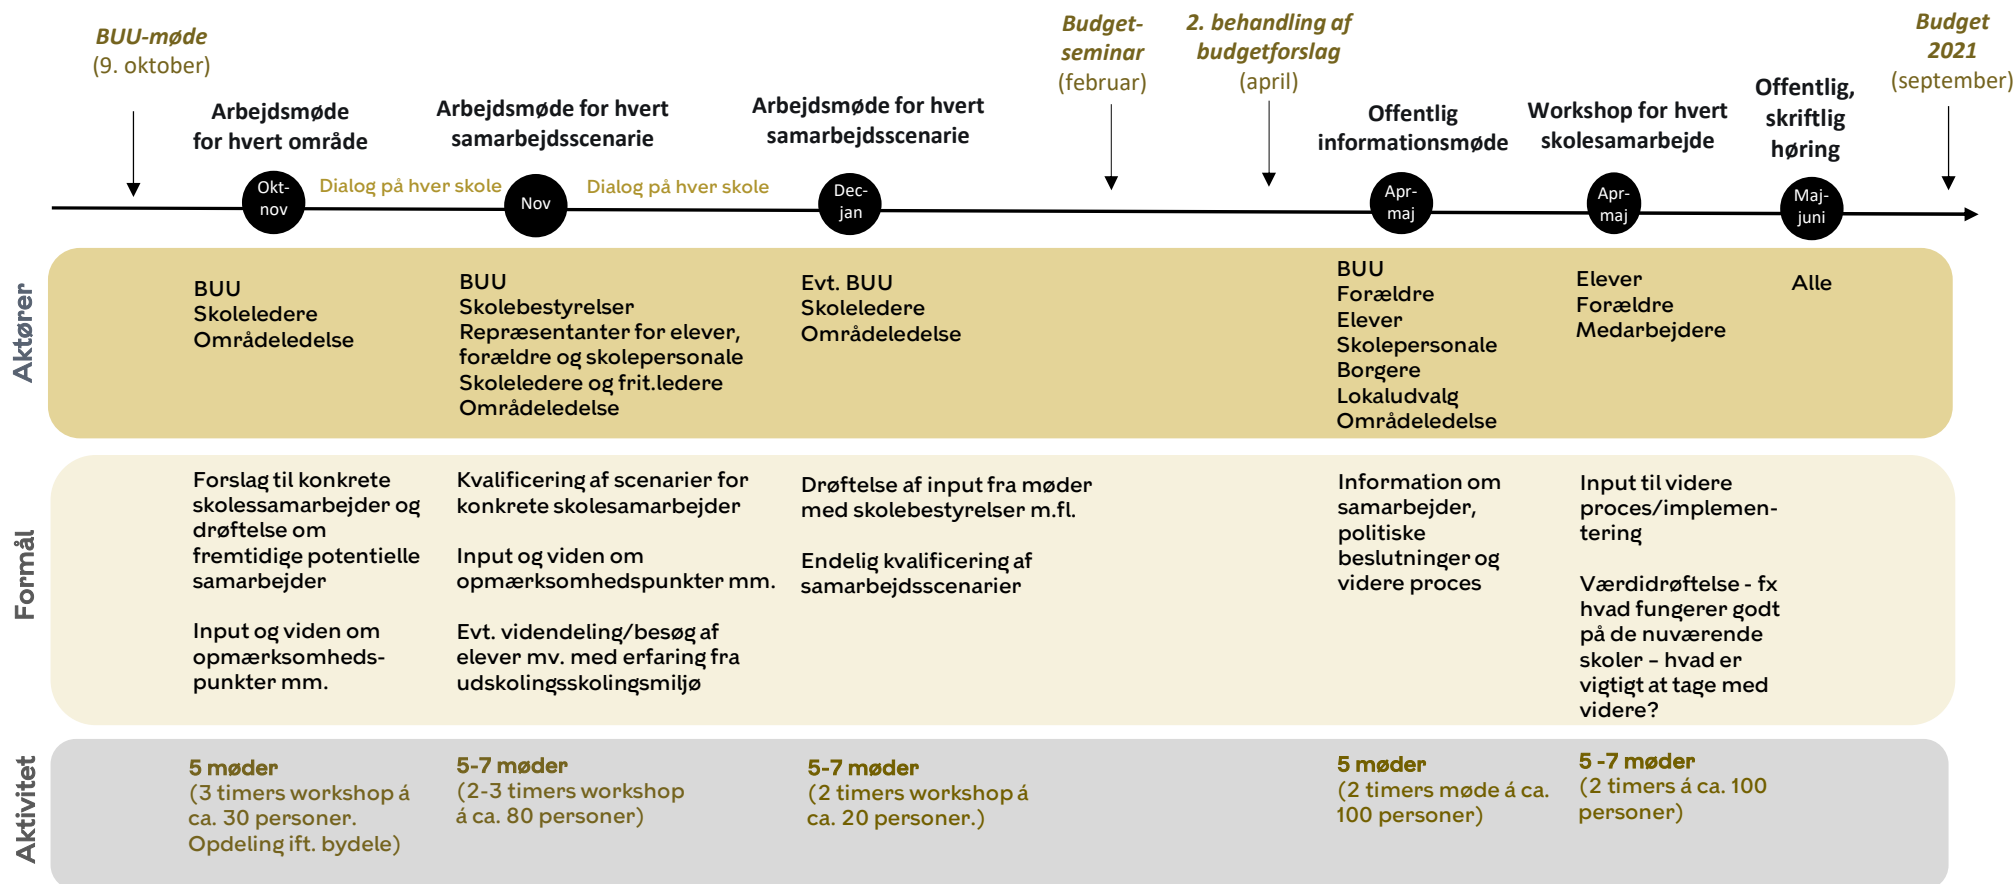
BUU-møde
(9. oktober)

Arbejdsmøde for hvert område

Arbejdsmøde for hvert samarbejdsscenarie

Arbejdsmøde for hvert samarbejdsscenarie

Budget-seminar
(februar)

2. behandling af budgetforslag
(april)

Offentlig informationsmøde

Workshop for hvert skolesamarbejde

Offentlig, skriftlig høring

Budget 2021
(september)

Okt-nov

Dialog på hver skole

Nov

Dialog på hver skole

Dec-jan

Apr-maj

Apr-maj

Maj-juni

Aktører

BUU
Skoleledere
Områdeledelse

BUU
Skolebestyrelser
Repræsentanter for elever, forældre og skolepersonale
Skoleledere og frit.ledere
Områdeledelse

Evt. BUU
Skoleledere
Områdeledelse

BUU
Forældre
Elever
Skolepersonale
Borgere
Lokaludvalg
Områdeledelse

Elever
Forældre
Medarbejdere

Alle

Formål

Forslag til konkrete skolessamarbejder og drøftelse om fremtidige potentielle samarbejder

Input og viden om opmærksomhedspunkter mm.

Kvalificering af scenarier for konkrete skolesamarbejder

Input og viden om opmærksomhedspunkter mm.

Evt. videndeling/besøg af elever mv. med erfaring fra udskolingsskolingsmiljø

Drøftelse af input fra møder med skolebestyrelser m.fl.

Endelig kvalificering af samarbejdsscenarier

Information om samarbejder, politiske beslutninger og videre proces

Input til videre proces/implementering

Værdidrøftelse - fx hvad fungerer godt på de nuværende skoler – hvad er vigtigt at tage med videre?

Aktivitet

5 møder
(3 timers workshop á ca. 30 personer. Opdeling ift. bydele)

5-7 møder
(2-3 timers workshop á ca. 80 personer)

5-7 møder
(2 timers workshop á ca. 20 personer.)

5 møder
(2 timers møde á ca. 100 personer)

5 -7 møder
(2 timers á ca. 100 personer)